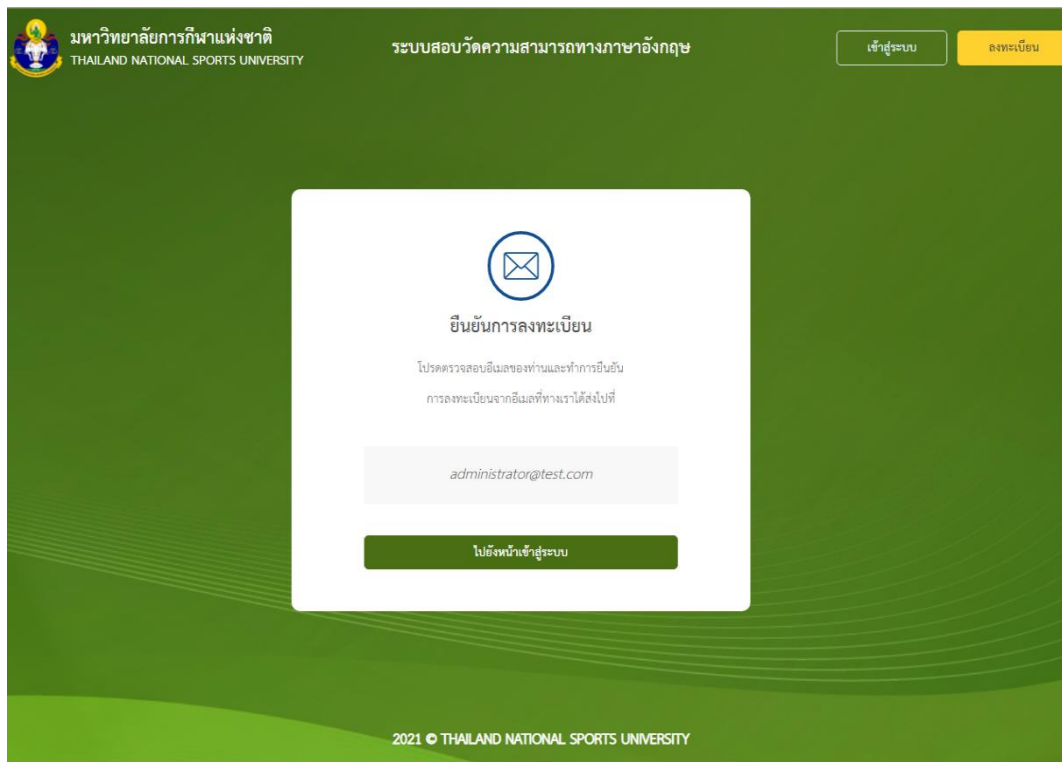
มหาวิทยาลัยการกีฬาแห่งชาติ
THAILAND NATIONAL SPORTS UNIVERSITY

ระบบสอบวัดความสามารถทางภาษาอังกฤษ

เข้าสู่ระบบ

ลงทะเบียน

ยืนยันการลงทะเบียน

โปรดตรวจสอบอีเมลของท่านและทำการยืนยัน การลงทะเบียนจากอีเมลที่ทางเราได้ส่งไปที่

administrator@test.com

ไปยังหน้าเข้าสู่ระบบ

2021 © THAILAND NATIONAL SPORTS UNIVERSITY